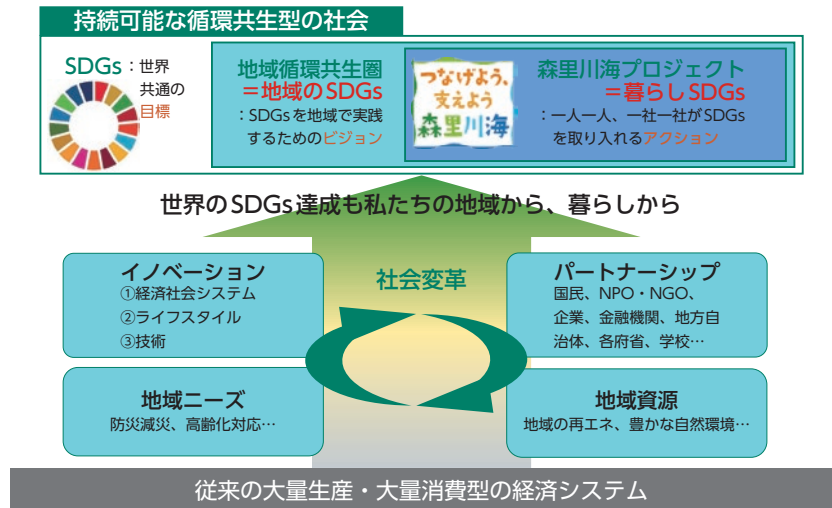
持続可能な循環共生型の社会

SDGs：世界共通の目標

地域循環共生圏
＝地域のSDGs
：SDGsを地域で実践するためのビジョン

つなげよう、支えよう
森里川海

森里川海プロジェクト
＝暮らしSDGs
：一人一人、一社一社がSDGsを取り入れるアクション

世界のSDGs達成も私たちの地域から、暮らしから

イノベーション
①経済社会システム
②ライフスタイル
③技術

社会変革

パートナーシップ
国民、NPO・NGO、企業、金融機関、地方自治体、各府省、学校…

地域ニーズ
防災減災、高齢化対応…

地域資源
地域の再エネ、豊かな自然環境…

従来の大量生産・大量消費型の経済システム